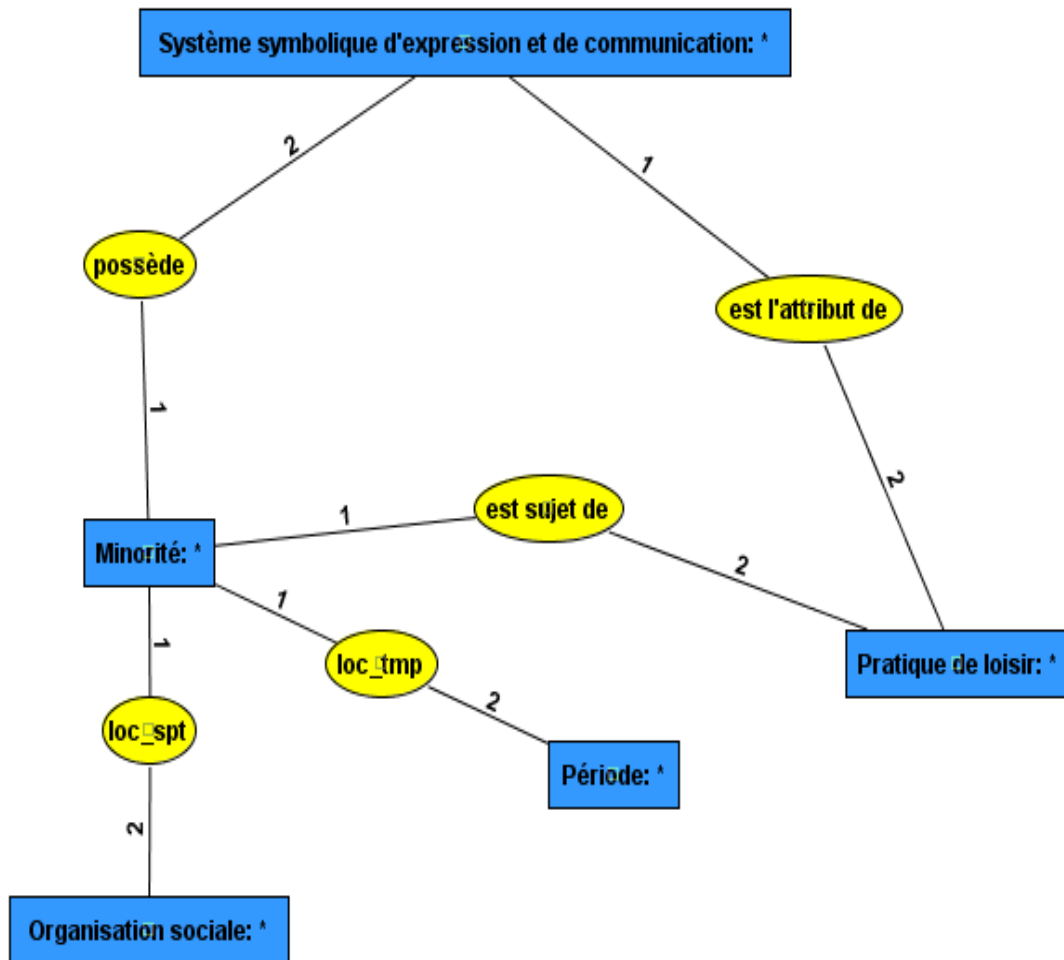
Système symbolique d'expression et de communication: *

2

1

possède

est l'attribut de

1

2

Minorité: *

1

est sujet de

2

Pratique de loisir: *

1

1

loc_tmp

loc_spt

2

Période: *

2

Organisation sociale: *